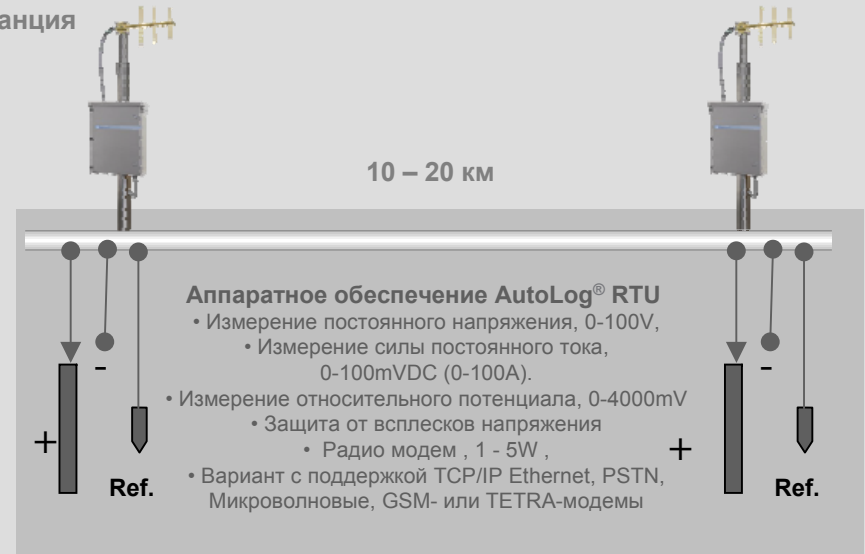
анция

10 – 20 км

Аппаратное обеспечение AutoLog® RTU
• Измерение постоянного напряжения, 0-100V,
• Измерение силы постоянного тока, 0-100mVDC (0-100A).
• Измерение относительного потенциала, 0-4000mV
• Защита от всплесков напряжения
• Радио модем , 1 - 5W ,
• Вариант с поддержкой TCP/IP Ethernet, PSTN, Микроволновые, GSM- или TETRA-модемы

-
+
Ref.
-
+
Ref.